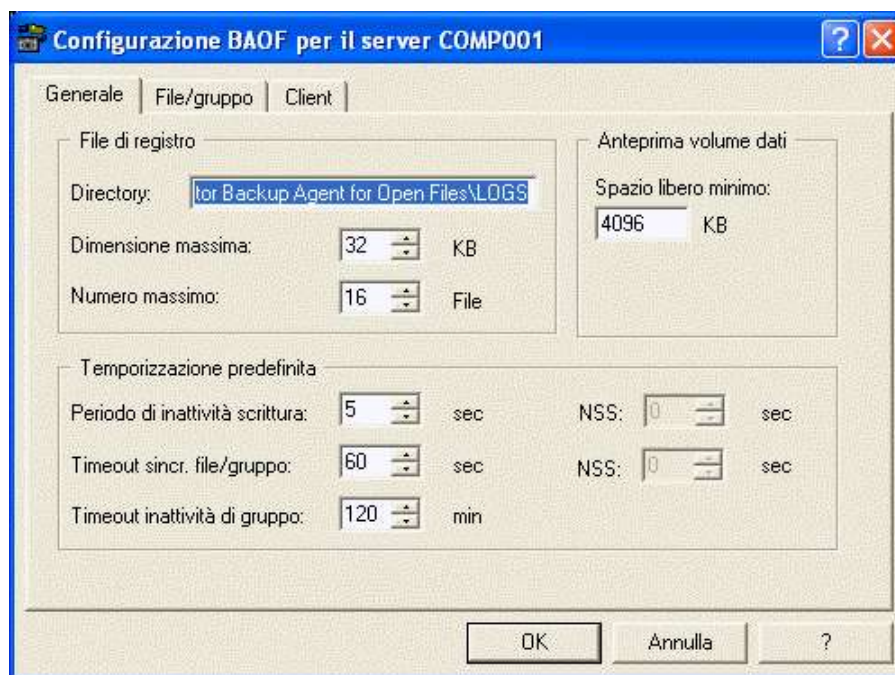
Configurazione BAOF per il server COMP001

?
X

Generale | File/gruppo | Client

File di registro

Directory: tor Backup Agent for Open Files\LOGS

Dimensione massima: 32 KB

Numero massimo: 16 File

Anteprima volume dati

Spazio libero minimo:

4096 KB

Temporizzazione predefinita

Periodo di inattività scrittura: 5 sec NSS: 0 sec

Timeout sincr. file/gruppo: 60 sec NSS: 0 sec

Timeout inattività di gruppo: 120 min

OK

Annulla

?